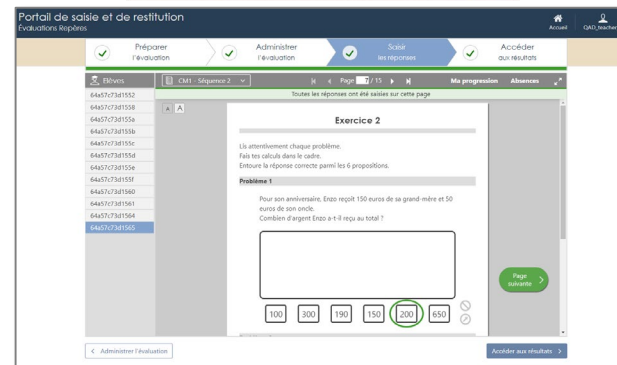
Portail de saisie et de restitution
Évaluations Repères

Accueil
QAD_teacher

Préparer l'évaluation
Administrer l'évaluation
Saisir les réponses
Accéder aux résultats

Élèves
64a57c73d1552
64a57c73d1538
64a57c73d155a
64a57c73d155b
64a57c73d155c
64a57c73d155d
64a57c73d155e
64a57c73d155f
64a57c73d1560
64a57c73d1561
64a57c73d1564
64a57c73d1565

CM1 - Séquence 2
Page 7 / 15
Ma progression
Absences

Toutes les réponses ont été saisies sur cette page

A A

Exercice 2

Lis attentivement chaque problème.
Fais tes calculs dans le cadre.
Entoure la réponse correcte parmi les 6 propositions.

Problème 1

Pour son anniversaire, Enzo reçoit 150 euros de sa grand-mère et 50 euros de son oncle.
Combien d'argent Enzo a-t-il reçu au total ?

| 100 | 300 | 190 | 150 | 200 | 650 |
|---|---|---|---|---|---|

Page suivante

< Administrer l'évaluation
Accéder aux résultats >